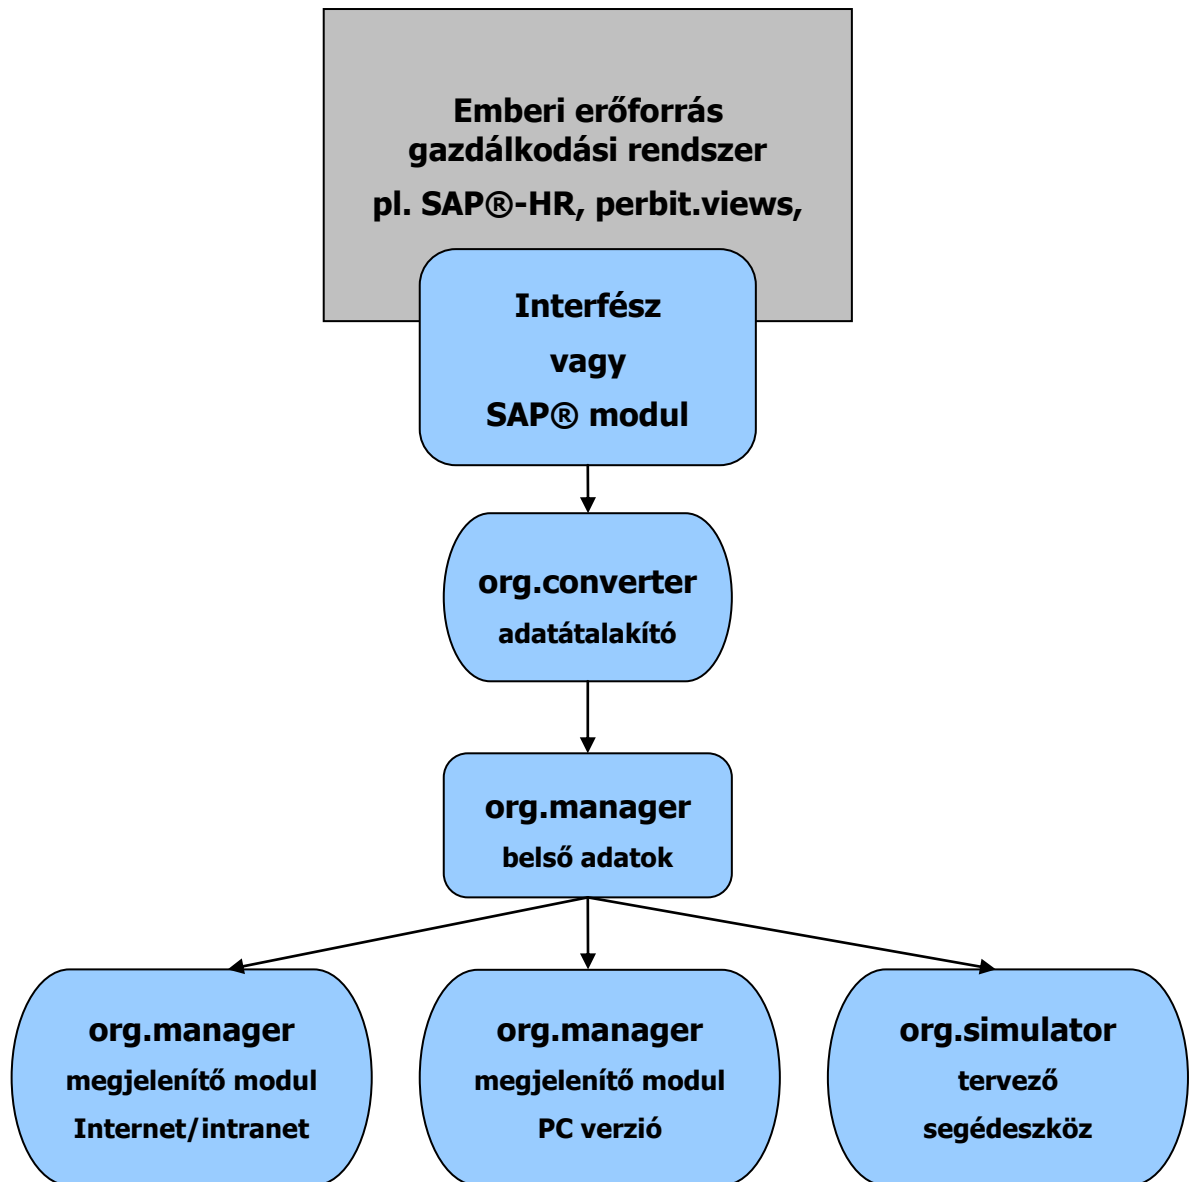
Emberi erőforrás gazdálkodási rendszer

pl. SAP®-HR, perbit.views,

Interfész

vagy

SAP® modul

org.converter

adatátalakító

org.manager

belső adatok

org.manager

megjelenítő modul

Internet/intranet

org.manager

megjelenítő modul

PC verzió

org.simulator

tervező

segédeszköz